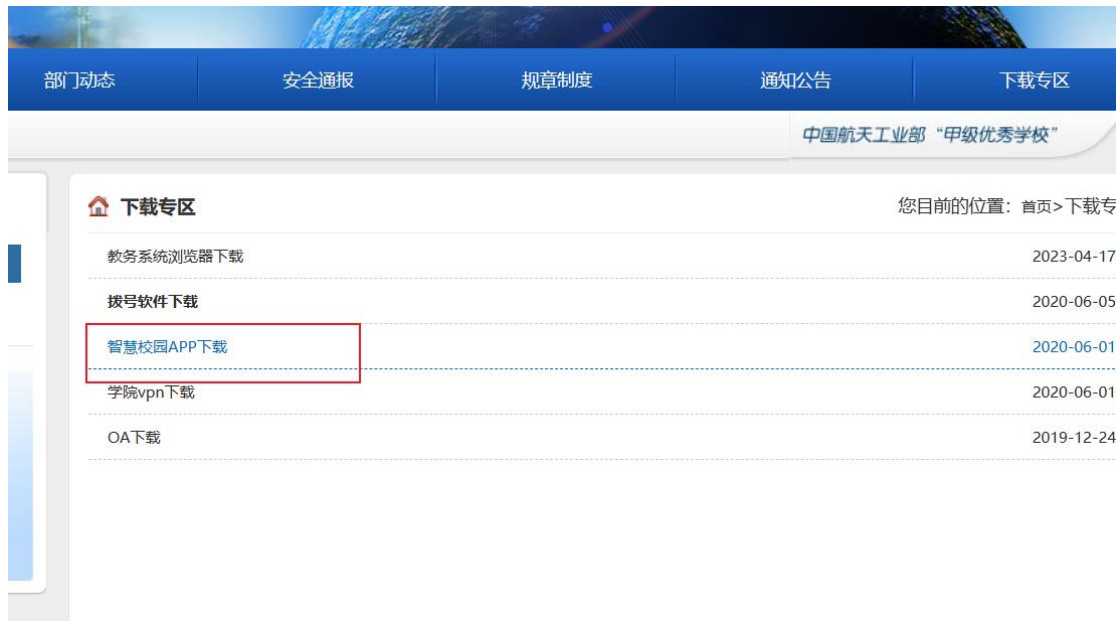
部门动态 安全通报 规章制度 通知公告 下载专区

中国航天工业部“甲级优秀学校”

下载专区

您目前的位置：首页>下载专

教务系统浏览器下载 2023-04-17

拨号软件下载 2020-06-05

智慧校园APP下载 2020-06-01

学院vpn下载 2020-06-01

OA下载 2019-12-24